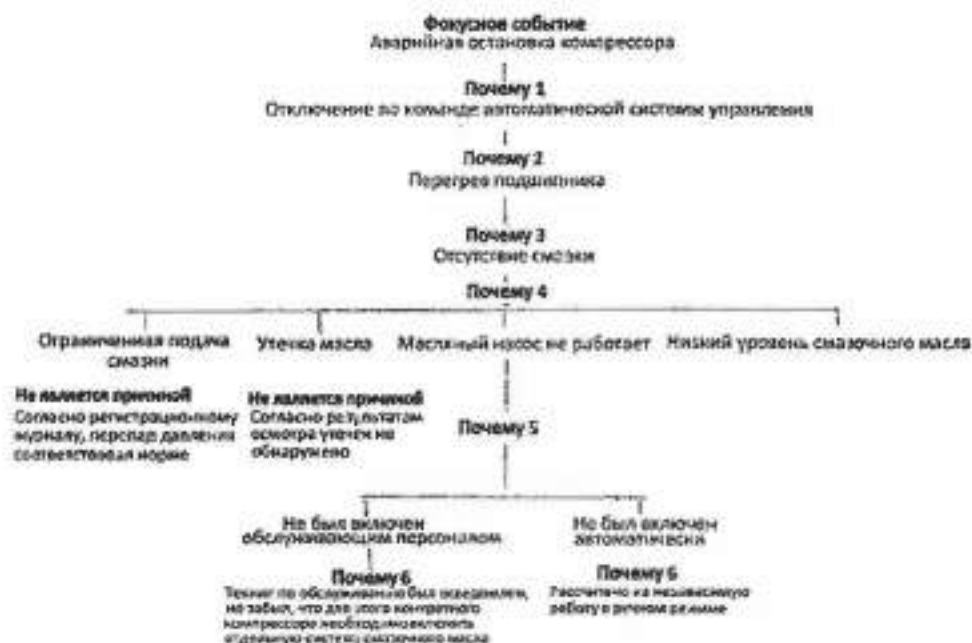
Фокусное событие
Аварийная остановка компрессора

Почему 1
Отключение по команде автоматической системы управления

Почему 2
Перегрев подшипника

Почему 3
Отсутствие смазки

Почему 4

Ограниченная подача смазки

Утечка масла

Масляный насос не работает

Низкий уровень смазочного масла

Не является причиной
Согласно регистрационному журналу, перепад давления соответствовал норме

Не является причиной
Согласно результатам осмотра утечек не обнаружено

Почему 5

Не был включен обслуживающим персоналом

Не был включен автоматически

Почему 6
Техник по обслуживанию был осведомлен, но забыл, что для этого конкретного компрессора необходимо включить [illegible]

Почему 6
Рассчитано на независимую работу в ручном режиме